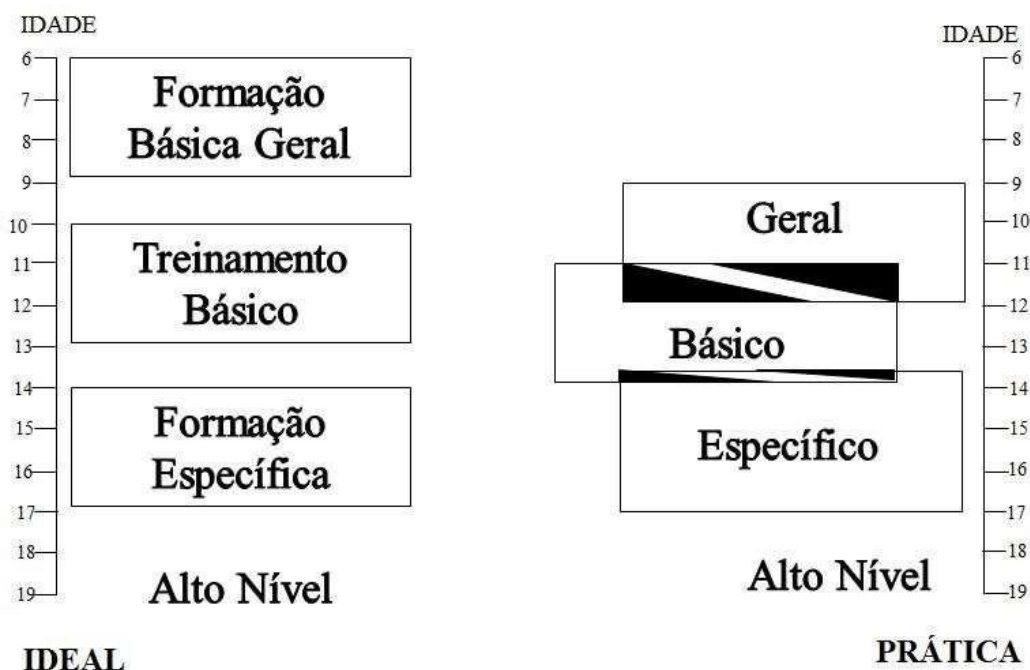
IDADE
6
7
8
9
10
11
12
13
14
15
16
17
18
19

Formação Básica Geral

Treinamento Básico

Formação Específica

Alto Nível

IDEAL

IDADE
6
7
8
9
10
11
12
13
14
15
16
17
18
19

Geral

Básico

Específico

Alto Nível

PRÁTICA